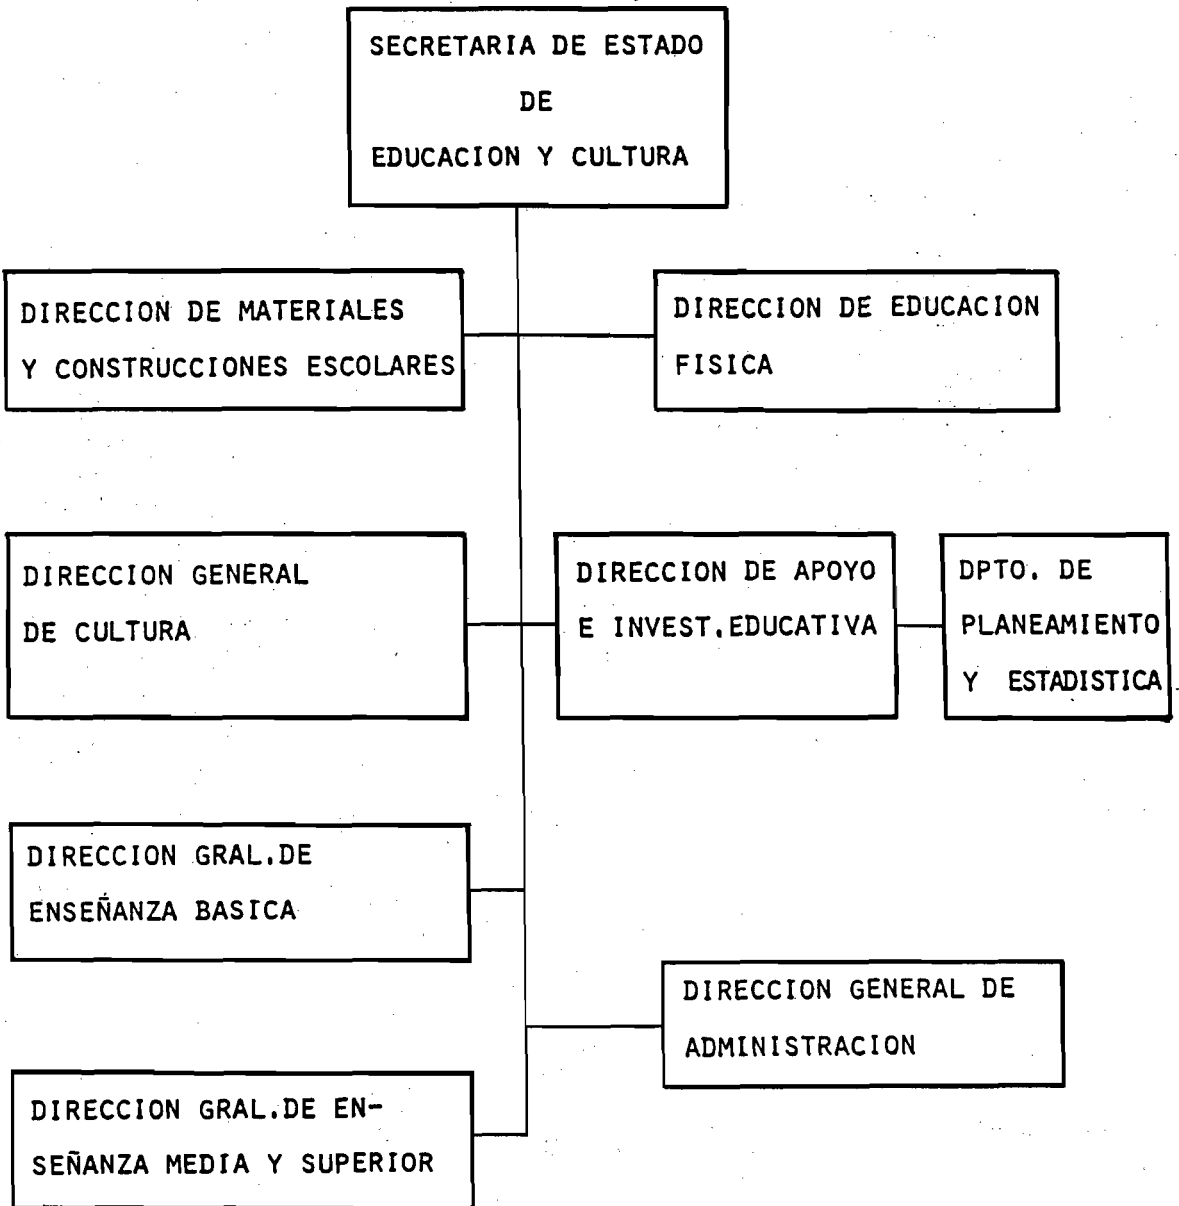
SECRETARIA DE ESTADO
DE
EDUCACION Y CULTURA

DIRECCION DE MATERIALES Y CONSTRUCCIONES ESCOLARES

DIRECCION DE EDUCACION FISICA

DIRECCION GENERAL DE CULTURA

DIRECCION DE APOYO E INVEST.EDUCATIVA

DPTO. DE PLANEAMIENTO Y ESTADISTICA

DIRECCION GRAL.DE ENSEÑANZA BASICA

DIRECCION GENERAL DE ADMINISTRACION

DIRECCION GRAL.DE ENSEÑANZA MEDIA Y SUPERIOR